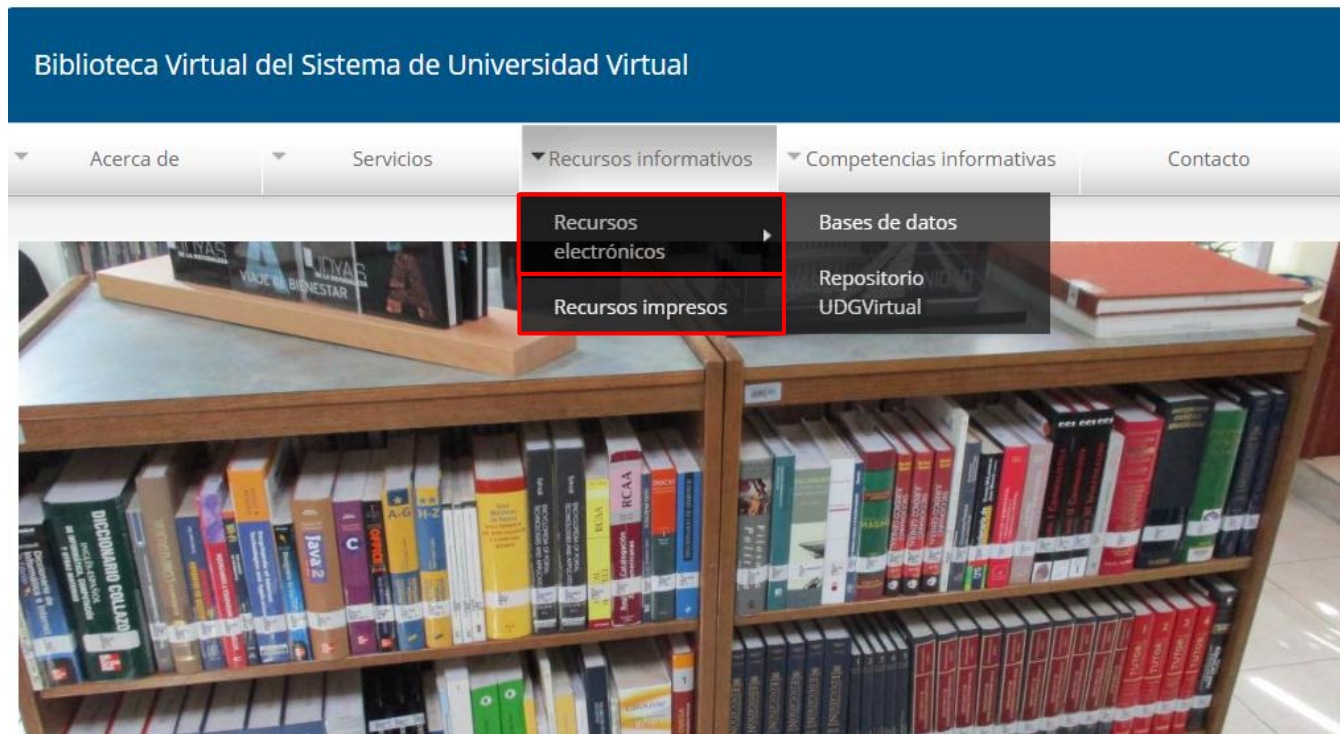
Biblioteca Virtual del Sistema de Universidad Virtual

Acerca de

Servicios

Recursos informativos

Competencias informativas

Contacto

Recursos electrónicos

Recursos impresos

Bases de datos

Repositorio UDGVirtual

VIAJE AL BIENESTAR

DICCIONARIO COLLAZO

Java 2

A-G

H-Z

C

RCAA

RCAA